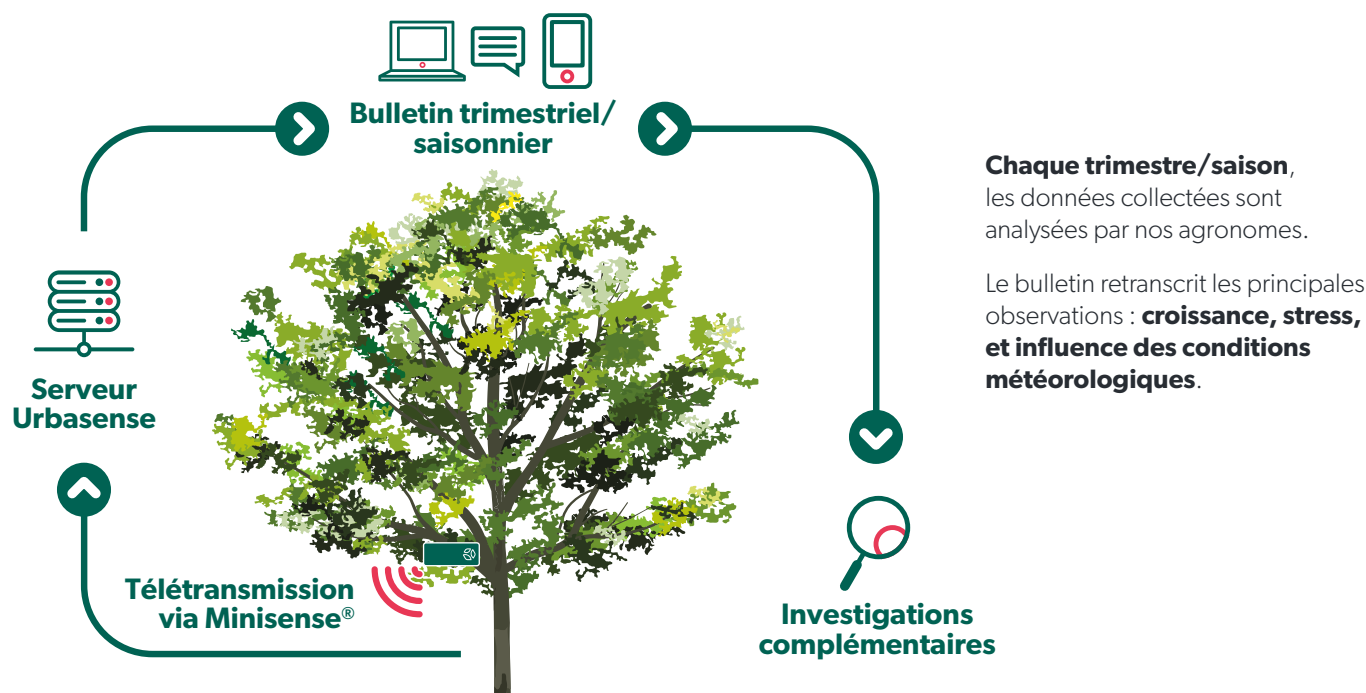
Bulletin trimestriel/ saisonnier

Serveur Urbasense

Télétransmission via Minisense®

Investigations complémentaires

**Chaque trimestre/saison**, les données collectées sont analysées par nos agronomes.

Le bulletin retranscrit les principales observations : **croissance, stress, et influence des conditions météorologiques**.